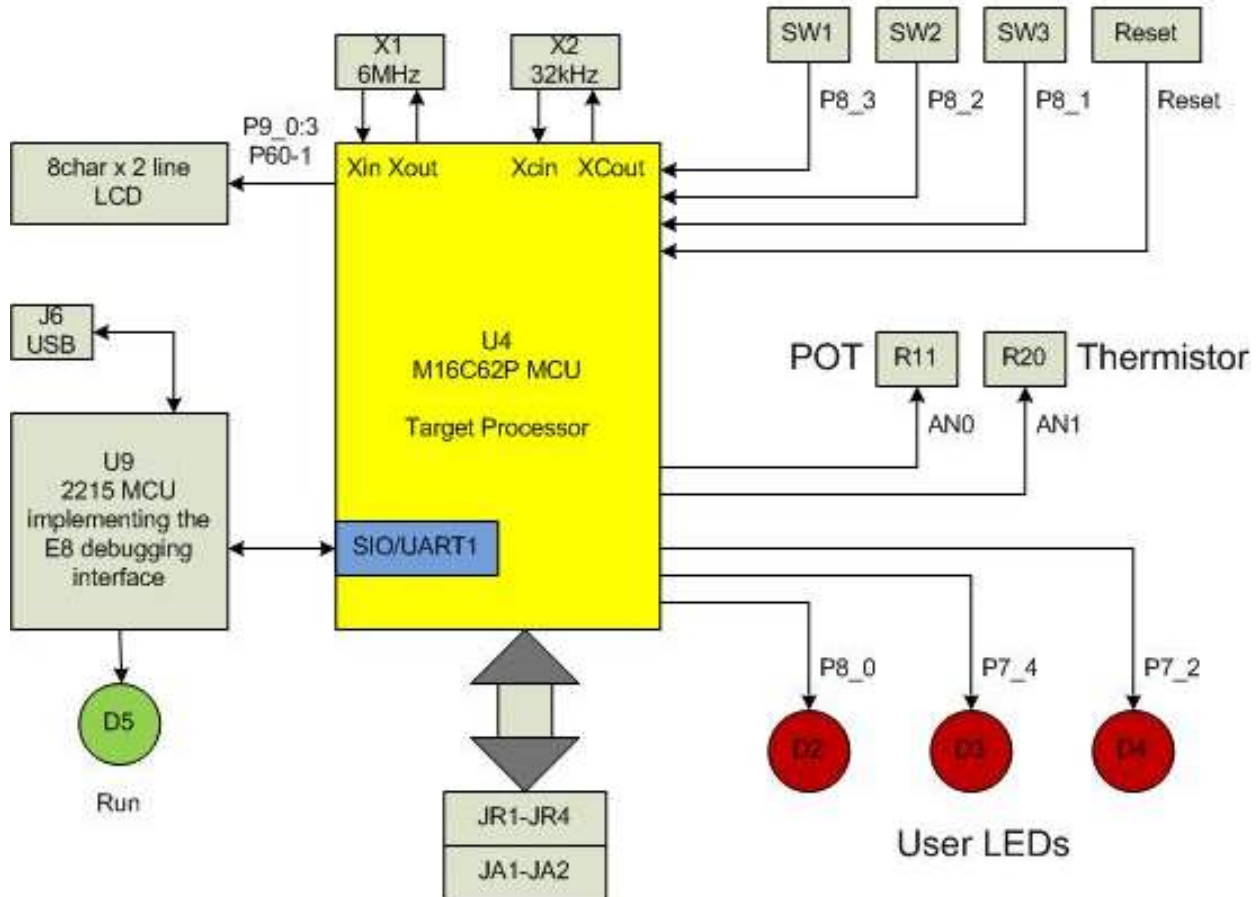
X1
6MHz

X2
32kHz

SW1

SW2

SW3

Reset

P8_3

P8_2

P8_1

Reset

P9_0:3
P60-1

8char x 2 line
LCD

Xin Xout

Xcin

XCout

J6
USB

U4
M16C62P MCU

Target Processor

POT

R11

R20

Thermistor

AN0

AN1

U9
2215 MCU
implementing the
E8 debugging
interface

SIO/UART1

D5

Run

P8_0

P7_4

P7_2

D2

D3

D4

JR1-JR4

JA1-JA2

User LEDs